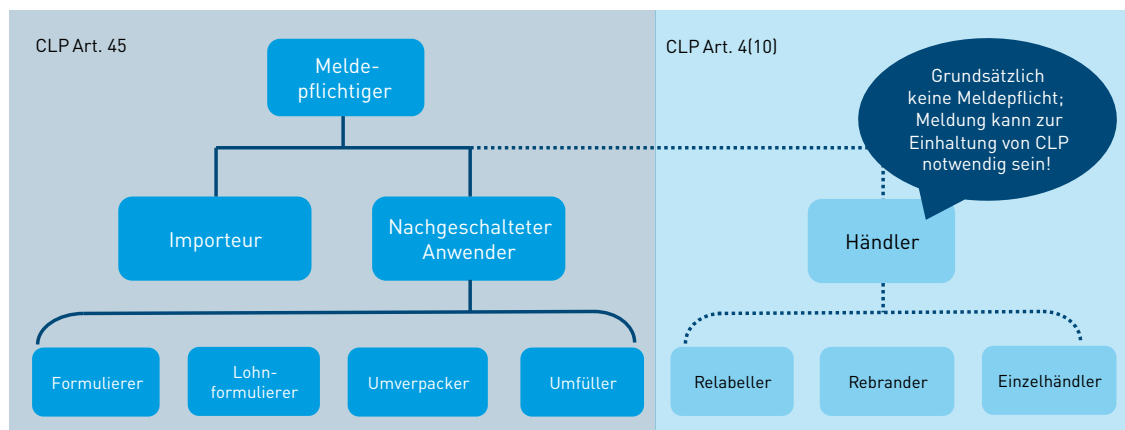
CLP Art. 45

Meldepflichtiger

Importeur

Nachgeschalteter Anwender

Formulierer

Lohnformulierer

Umverpacker

Umfüller

CLP Art. 4(10)

Grundsätzlich keine Meldepflicht; Meldung kann zur Einhaltung von CLP notwendig sein!

Händler

Relabeller

Rebrander

Einzelhändler